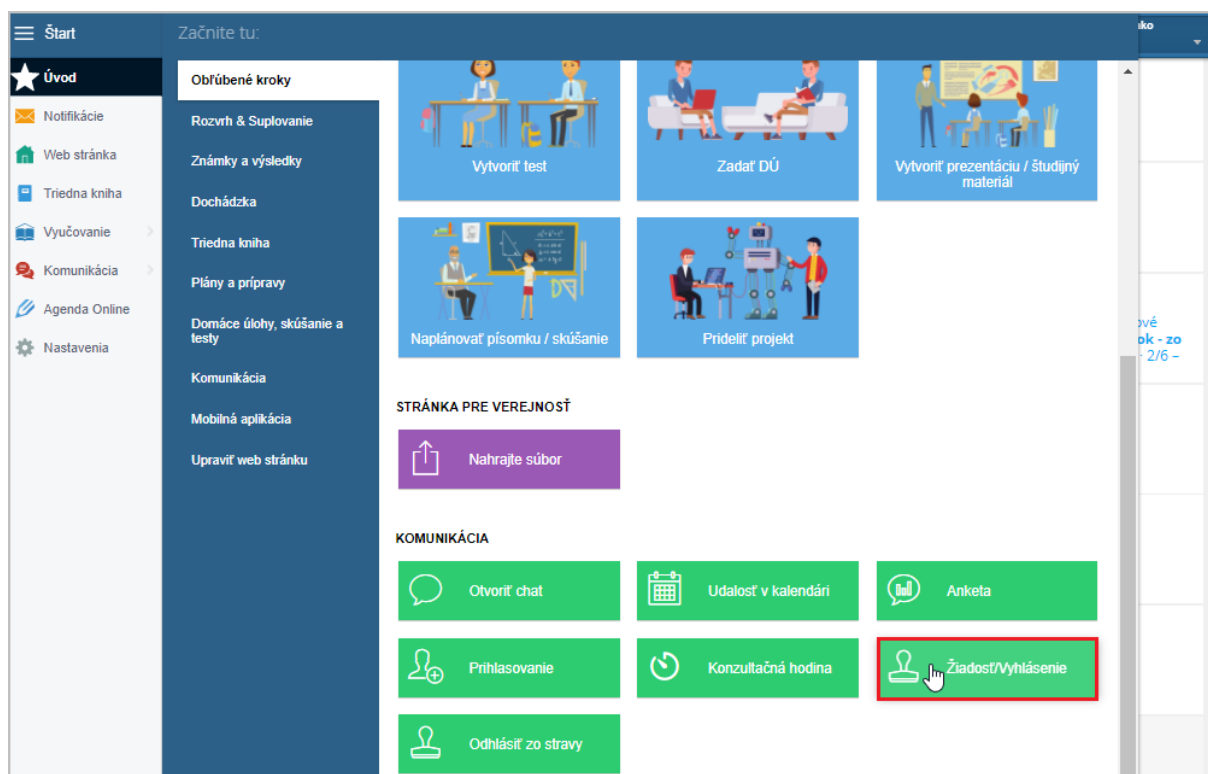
Štart
Úvod
Notifikácie
Web stránka
Triedna kniha
Vyučovanie
Komunikácia
Agenda Online
Nastavenia

Začnite tu:

Obľúbené kroky
Rozvrh & Suplovanie
Známky a výsledky
Dochádzka
Triedna kniha
Plány a prípravy
Domáce úlohy, skúšanie a testy
Komunikácia
Mobilná aplikácia
Upraviť web stránku

Vytvoriť test
Zadať DÚ
Vytvoriť prezentáciu / študijný materiál
Naplánovať písomku / skúšanie
Prideliť projekt

STRÁNKA PRE VEREJNOSŤ
Nahrajte súbor

KOMUNIKÁCIA
Otvoriť chat
Udalosť v kalendári
Anketa
Prihlasovanie
Konzultačná hodina
Žiadosť/Vyhlásenie
Odhlásiť zo stravy

ko
ové
ok - zo
2/6 –